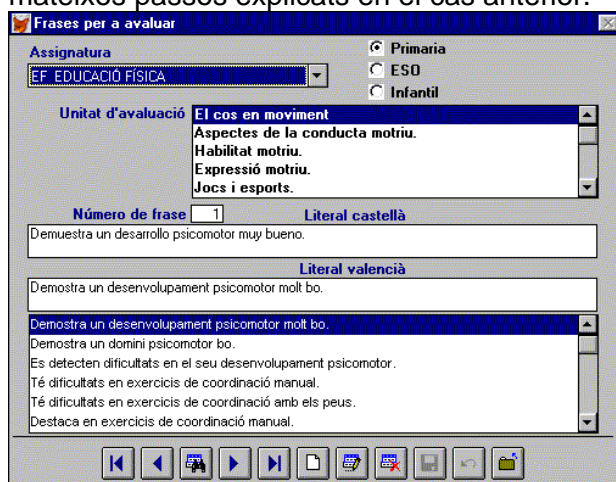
mateixos passos explicats en el cas anterior.

Frases per a avaluar

Assignatura
EF EDUCACIÓ FÍSICA

Primaria
ESO
Infantil

Unitat d'avaluació
El cos en moviment
Aspectes de la conducta motriu.
Habilitat motriu.
Expressió motriu.
Jocs i esports.

Número de frase 1
Literal castellà
Demuestra un desarrollo psicomotor muy bueno.

Literal valencià
Demostra un desenvolupament psicomotor molt bo.

Demostra un desenvolupament psicomotor molt bo.
Demostra un domini psicomotor bo.
Es detecten dificultats en el seu desenvolupament psicomotor.
Té dificultats en exercicis de coordinació manual.
Té dificultats en exercicis de coordinació amb els peus.
Destaca en exercicis de coordinació manual.